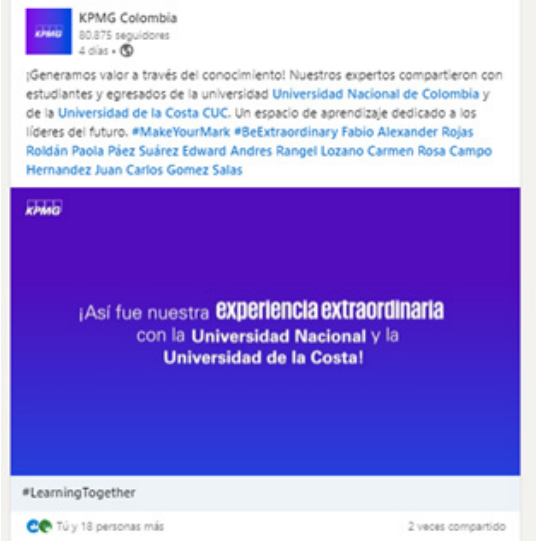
KPMG

KPMG Colombia
80.875 seguidores
4 días •

¡Generamos valor a través del conocimiento! Nuestros expertos compartieron con estudiantes y egresados de la universidad Universidad Nacional de Colombia y de la Universidad de la Costa CUC. Un espacio de aprendizaje dedicado a los líderes del futuro. #MakeYourMark #BeExtraordinary Fabio Alexander Rojas Roldán Paola Páez Suárez Edward Andres Rangel Lozano Carmen Rosa Campo Hernandez Juan Carlos Gomez Salas

KPMG

¡Así fue nuestra experiencia extraordinaria con la Universidad Nacional y la Universidad de la Costa!

#LearningTogether

Tú y 18 personas más

2 veces compartido